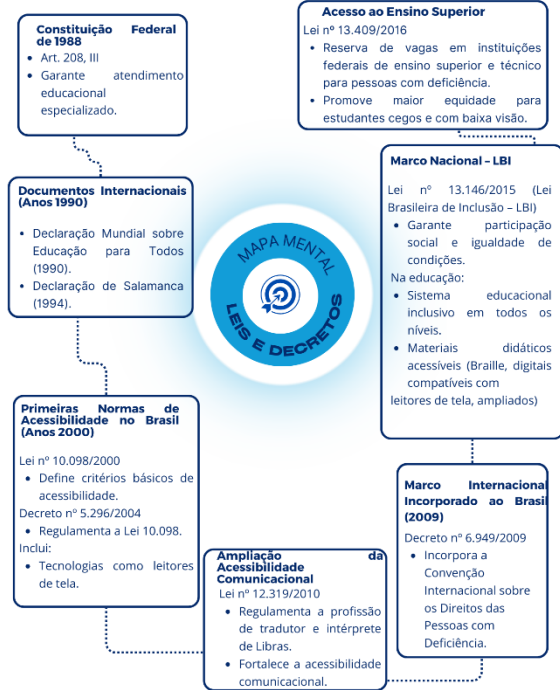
Constituição Federal de 1988
- Art. 208, III
- Garante atendimento educacional especializado.

Acesso ao Ensino Superior
Lei nº 13.409/2016
- Reserva de vagas em instituições federais de ensino superior e técnico para pessoas com deficiência.
- Promove maior equidade para estudantes cegos e com baixa visão.

Documentos Internacionais (Anos 1990)
- Declaração Mundial sobre Educação para Todos (1990).
- Declaração de Salamanca (1994).

MAPA MENTAL
LEIS E DECRETOS

Marco Nacional – LBI
Lei nº 13.146/2015 (Lei Brasileira de Inclusão – LBI)
- Garante participação social e igualdade de condições.
Na educação:
- Sistema educacional inclusivo em todos os níveis.
- Materiais didáticos acessíveis (Braille, digitais compatíveis com leitores de tela, ampliados)

Primeiras Normas de Acessibilidade no Brasil (Anos 2000)
Lei nº 10.098/2000
- Define critérios básicos de acessibilidade.
Decreto nº 5.296/2004
- Regulamenta a Lei 10.098.
Inclui:
- Tecnologias como leitores de tela.

Marco Internacional Incorporado ao Brasil (2009)
Decreto nº 6.949/2009
- Incorpora a Convenção Internacional sobre os Direitos das Pessoas com Deficiência.

Ampliação da Acessibilidade Comunicacional
Lei nº 12.319/2010
- Regulamenta a profissão de tradutor e intérprete de Libras.
- Fortalece a acessibilidade comunicacional.